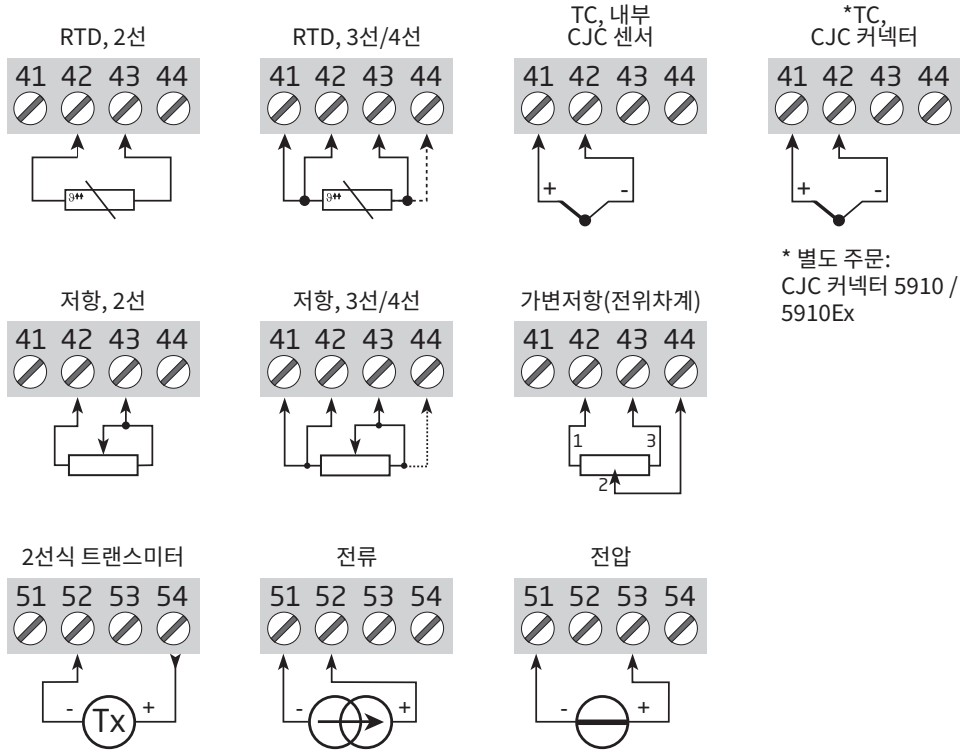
RTD, 2선

41 42 43 44

RTD, 3선/4선

41 42 43 44

TC, 내부 CJC 센서

41 42 43 44

+ -

*TC, CJC 커넥터

41 42 43 44

+ -

* 별도 주문: CJC 커넥터 5910 / 5910Ex

저항, 2선

41 42 43 44

저항, 3선/4선

41 42 43 44

가변저항(전위차계)

41 42 43 44

1 3 2

2선식 트랜스미터

51 52 53 54

- Tx +

전류

51 52 53 54

- +

전압

51 52 53 54

- +